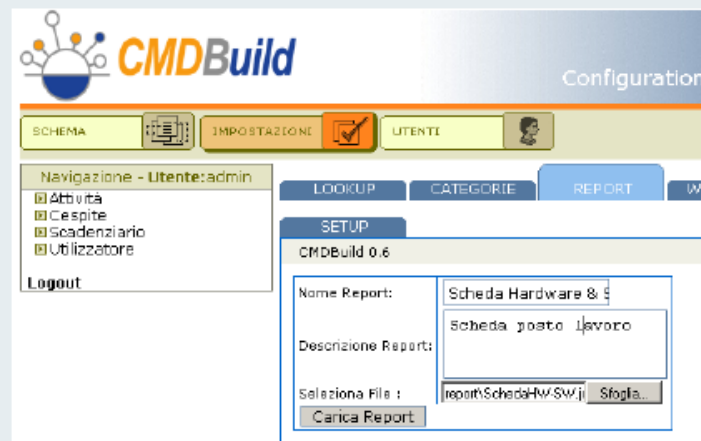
CMDBuild

Configuration

SCHEMA

IMPOSTAZIONI

UTENTI

Navigazione - Utente:admin

Attività
Cespite
Scadenziario
Utilizzatore

Logout

LOOKUP

CATEGORIE

REPORT

W

SETUP

CMDBuild 0.6

Nome Report: Scheda Hardware & S

Descrizione Report: Scheda posto lavoro

Seleziona File : report\SchedaHW-SW.j Sfoglia...

Carica Report